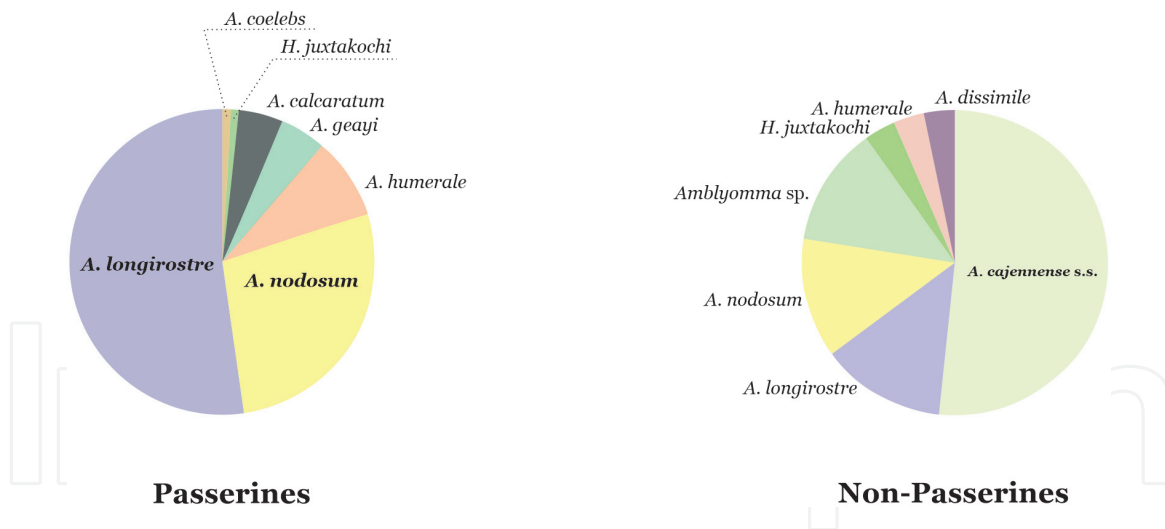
A. coelebs
H. juxtakochi
A. calcaratum
A. geayi
A. humerale
A. longirostre
A. nodosum

Passerines

A. humerale
A. dissimile
H. juxtakochi
Amblyomma sp.
A. cajennense s.s.
A. nodosum
A. longirostre

Non-Passerines